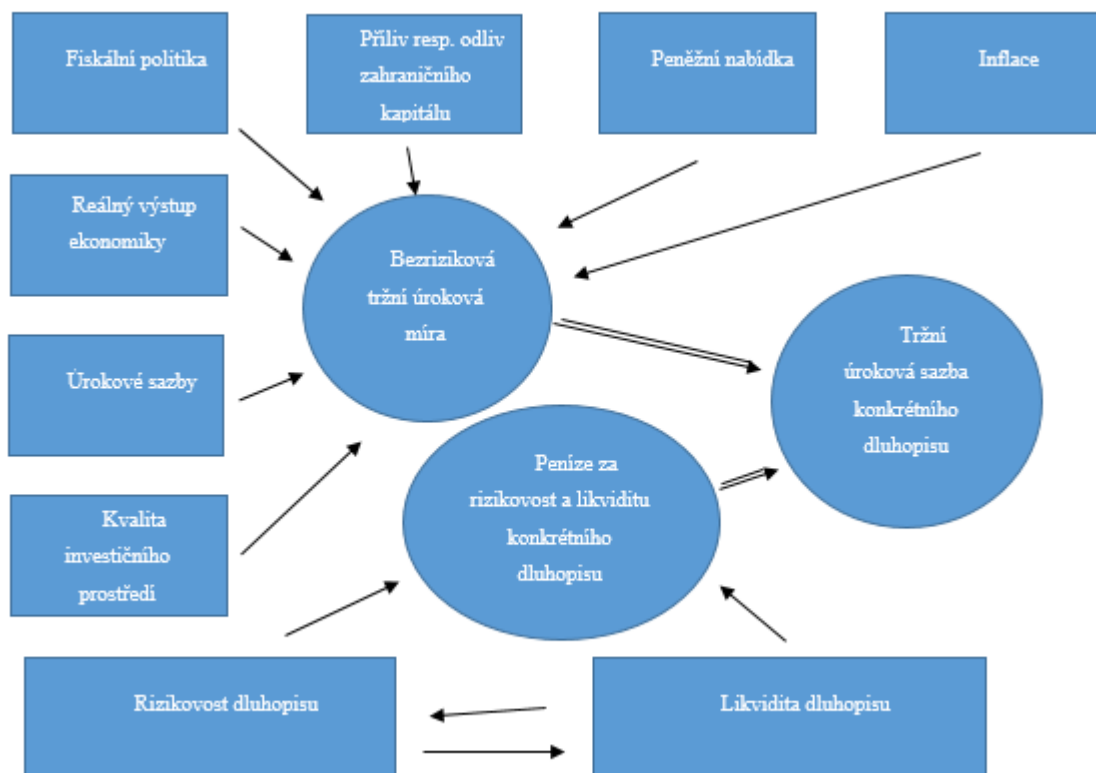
Fiskální politika

Příliv resp. odliv zahraničního kapitálu

Peněžní nabídka

Inflace

Reálný výstup ekonomiky

Bezriziková tržní úroková míra

Úrokové sazby

Tržní úroková sazba konkrétního dluhopisu

Peníze za rizikovost a likviditu konkrétního dluhopisu

Kvalita investičního prostředí

Rizikovost dluhopisu

Likvidita dluhopisu